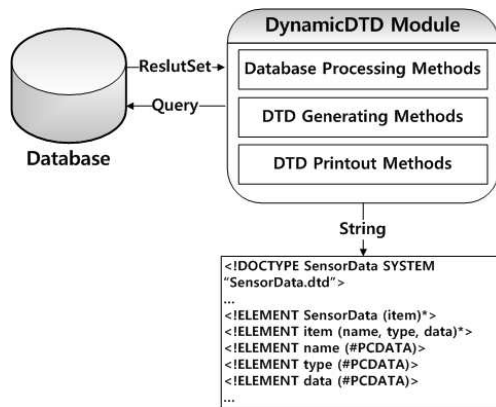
DynamicDTD Module

ReslutSet

Database Processing Methods

Query

DTD Generating Methods

Database

DTD Printout Methods

String

<!DOCTYPE SensorData SYSTEM "SensorData.dtd">
...
<!ELEMENT SensorData (item)*>
<!ELEMENT item (name, type, data)*>
<!ELEMENT name (#PCDATA)>
<!ELEMENT type (#PCDATA)>
<!ELEMENT data (#PCDATA)>
...